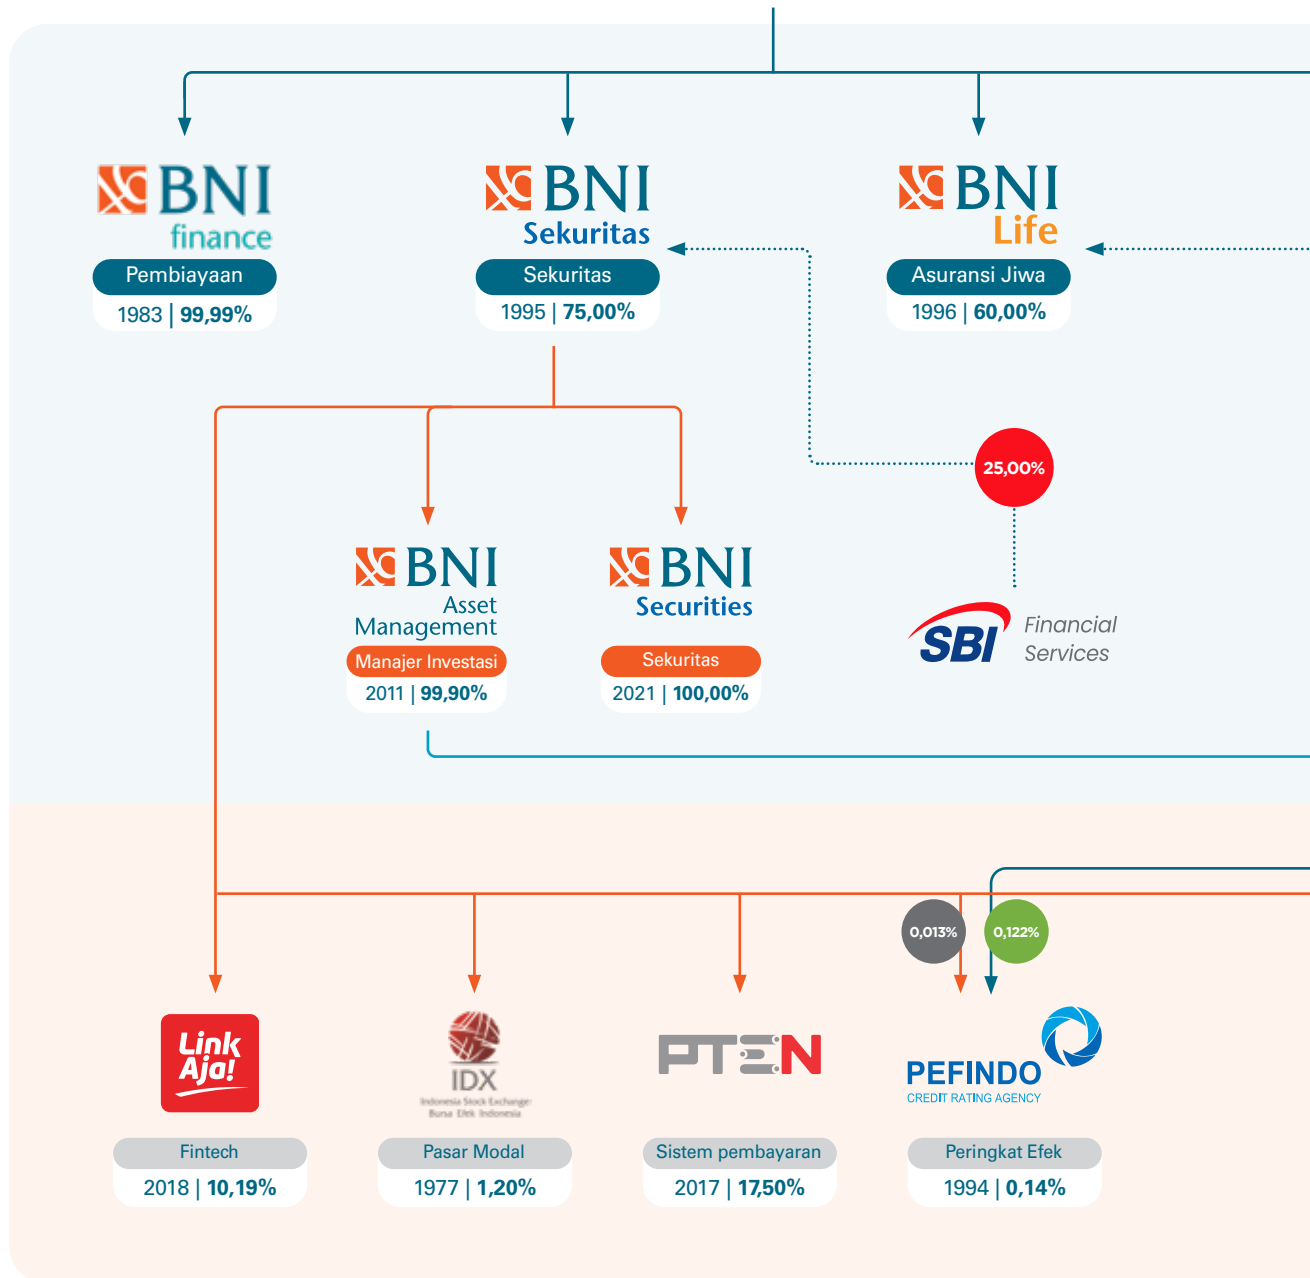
BNI finance
Pembiayaan
1983 | 99,99%

BNI Sekuritas
Sekuritas
1995 | 75,00%

BNI Life
Asuransi Jiwa
1996 | 60,00%

25,00%

BNI Asset Management
Manajer Investasi
2011 | 99,90%

BNI Securities
Sekuritas
2021 | 100,00%

SBI Financial Services

0,013%
0,122%

Link Aja!
Fintech
2018 | 10,19%

IDX
Indonesia Stock Exchange
Bursa Efek Indonesia
Pasar Modal
1977 | 1,20%

PTEN
Sistem pembayaran
2017 | 17,50%

PEFINDO
CREDIT RATING AGENCY
Peringkat Efek
1994 | 0,14%